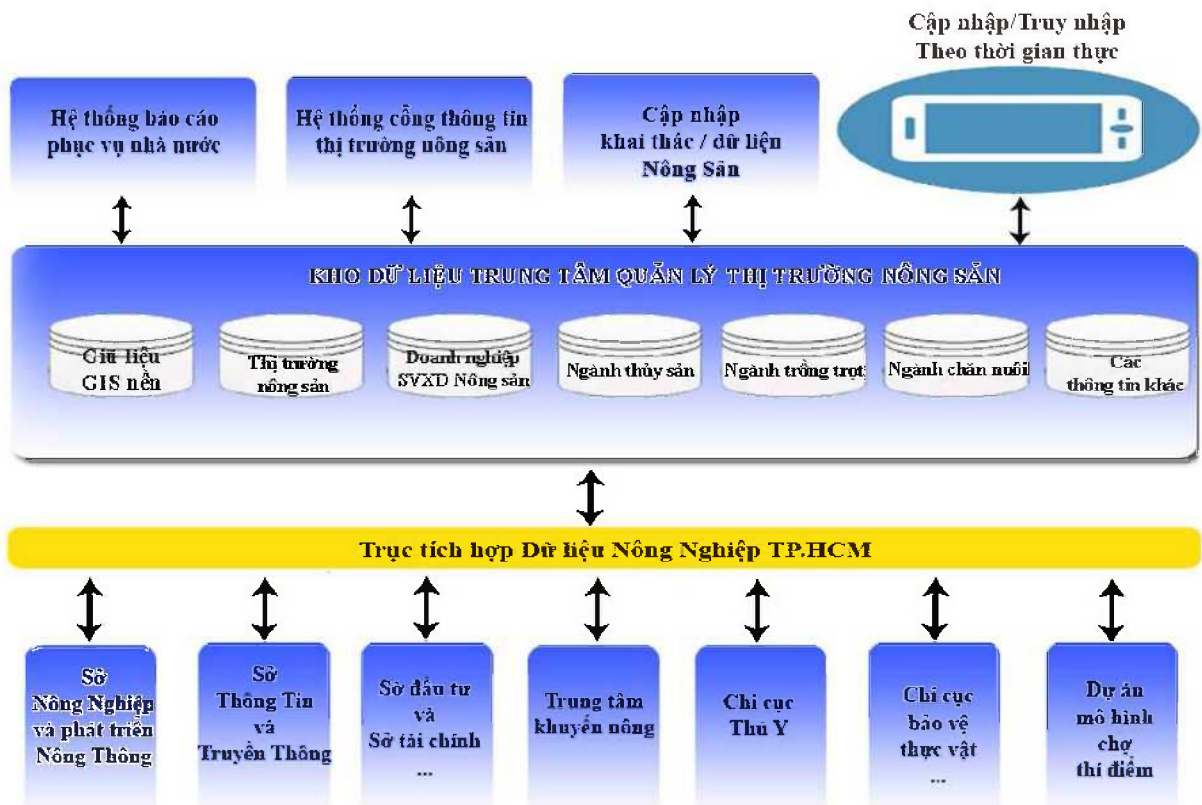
Cập nhập/Truy nhập
Theo thời gian thực

Hệ thống báo cáo phục vụ nhà nước

Hệ thống cổng thông tin thị trường nông sản

Cập nhập khai thác / dữ liệu Nông Sản

KHO DỮ LIỆU TRUNG TÂM QUẢN LÝ THỊ TRƯỜNG NÔNG SẢN

Giữ liệu GIS nền

Thị trường nông sản

Doanh nghiệp SVXD Nông sản

Ngành thủy sản

Ngành trồng trọt

Ngành chăn nuôi

Các thông tin khác

Trục tích hợp Dữ liệu Nông Nghiệp TP.HCM

Sở Nông Nghiệp và phát triển Nông Thông

Sở Thông Tin và Truyền Thông

Sở đầu tư và Sở tài chính ...

Trung tâm khuyến nông

Chi cục Thú Y

Chi cục bảo vệ thực vật ...

Dự án mô hình chợ thí điểm